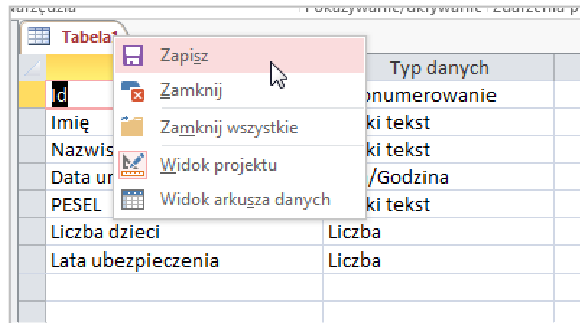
Narzędzia
Pokazywanie/ukrywanie
Zdarzenia p
Tabela1
Zapisz
Zamknij
Zamknij wszystkie
Widok projektu
Widok arkusza danych
Typ danych
Id
onumerowanie
Imię
ki tekst
Nazwis
ki tekst
Data ur
/Godzina
PESEL
ki tekst
Liczba dzieci
Liczba
Lata ubezpieczenia
Liczba